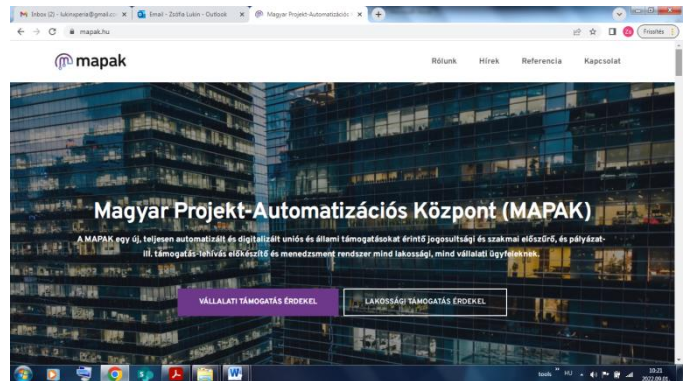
Inbox (2) - lukinsperia@gmail.co ×
Email - Zsófia Lukin - Outlook ×
Magyar Projekt-Automatizációs ×
+
mapak.hu
Frissítés

mapak
Rólunk Hírek Referencia Kapcsolat

Magyar Projekt-Automatizációs Központ (MAPAK)

A MAPAK egy új, teljesen automatizált és digitalizált uniós és állami támogatásokat érintő jogosultsági és szakmai előszűrő, és pályázat- ill. támogatás-lehívás előkészítő és menedzsment rendszer mind lakossági, mind vállalati ügyfeleknek.

VÁLLALATI TÁMOGATÁS ÉRDEKEL
LAKOSSÁGI TÁMOGATÁS ÉRDEKEL

tools HU 10:21 2022.09.01.